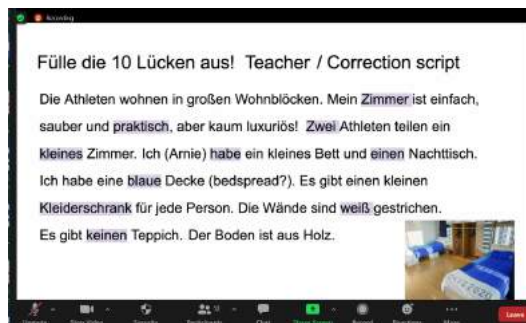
Recording

Fülle die 10 Lücken aus! Teacher / Correction script

Die Athleten wohnen in großen Wohnblöcken. Mein Zimmer ist einfach, sauber und praktisch, aber kaum luxuriös! Zwei Athleten teilen ein kleines Zimmer. Ich (Arnie) habe ein kleines Bett und einen Nachttisch. Ich habe eine blaue Decke (bedspread?). Es gibt einen kleinen Kleiderschrank für jede Person. Die Wände sind weiß gestrichen. Es gibt keinen Teppich. Der Boden ist aus Holz.

Unmute Stop Video Security Participants Chat Share Screen Record Reactions More Leave